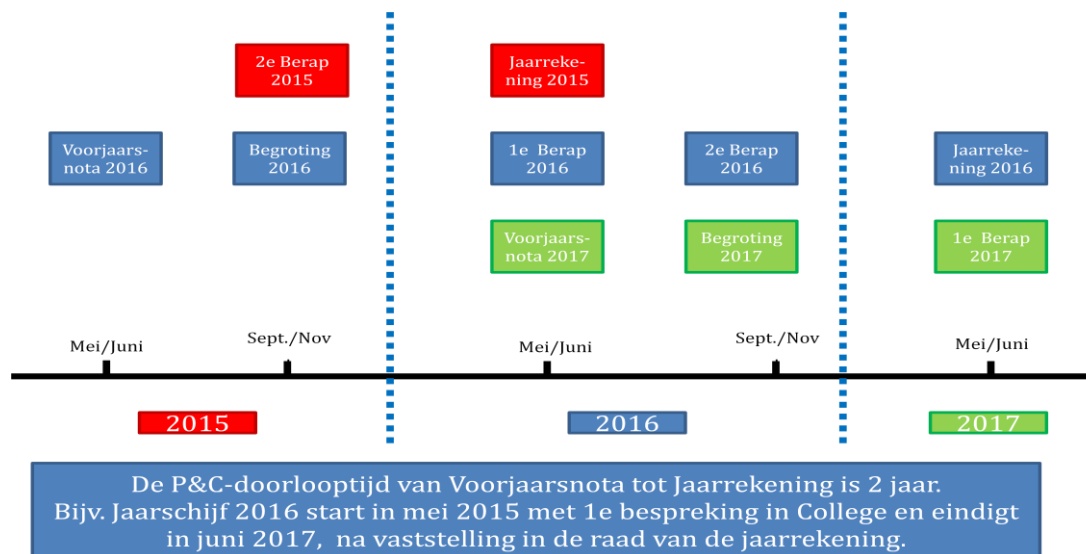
2e Berap 2015

Voorjaarsnota 2016

Begroting 2016

Jaarrekening 2015

1e Berap 2016

2e Berap 2016

Jaarrekening 2016

Voorjaarsnota 2017

Begroting 2017

1e Berap 2017

Mei/Juni

Sept./Nov

Mei/Juni

Sept./Nov

Mei/Juni

2015

2016

2017

De P&C-doorlooptijd van Voorjaarsnota tot Jaarrekening is 2 jaar. Bijv. Jaarschijf 2016 start in mei 2015 met 1e bespreking in College en eindigt in juni 2017, na vaststelling in de raad van de jaarrekening.